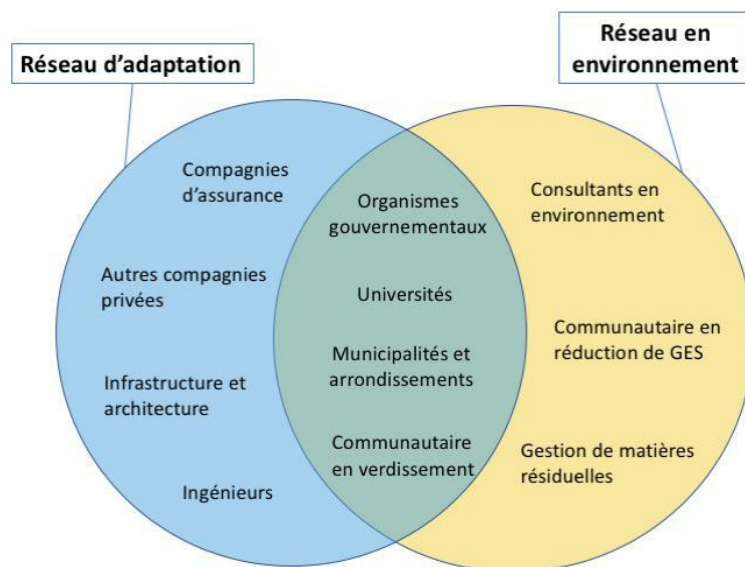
Réseau d'adaptation

Réseau en environnement

Compagnies d'assurance

Autres compagnies privées

Infrastructure et architecture

Ingénieurs

Organismes gouvernementaux

Universités

Municipalités et arrondissements

Communautaire en verdissement

Consultants en environnement

Communautaire en réduction de GES

Gestion de matières résiduelles